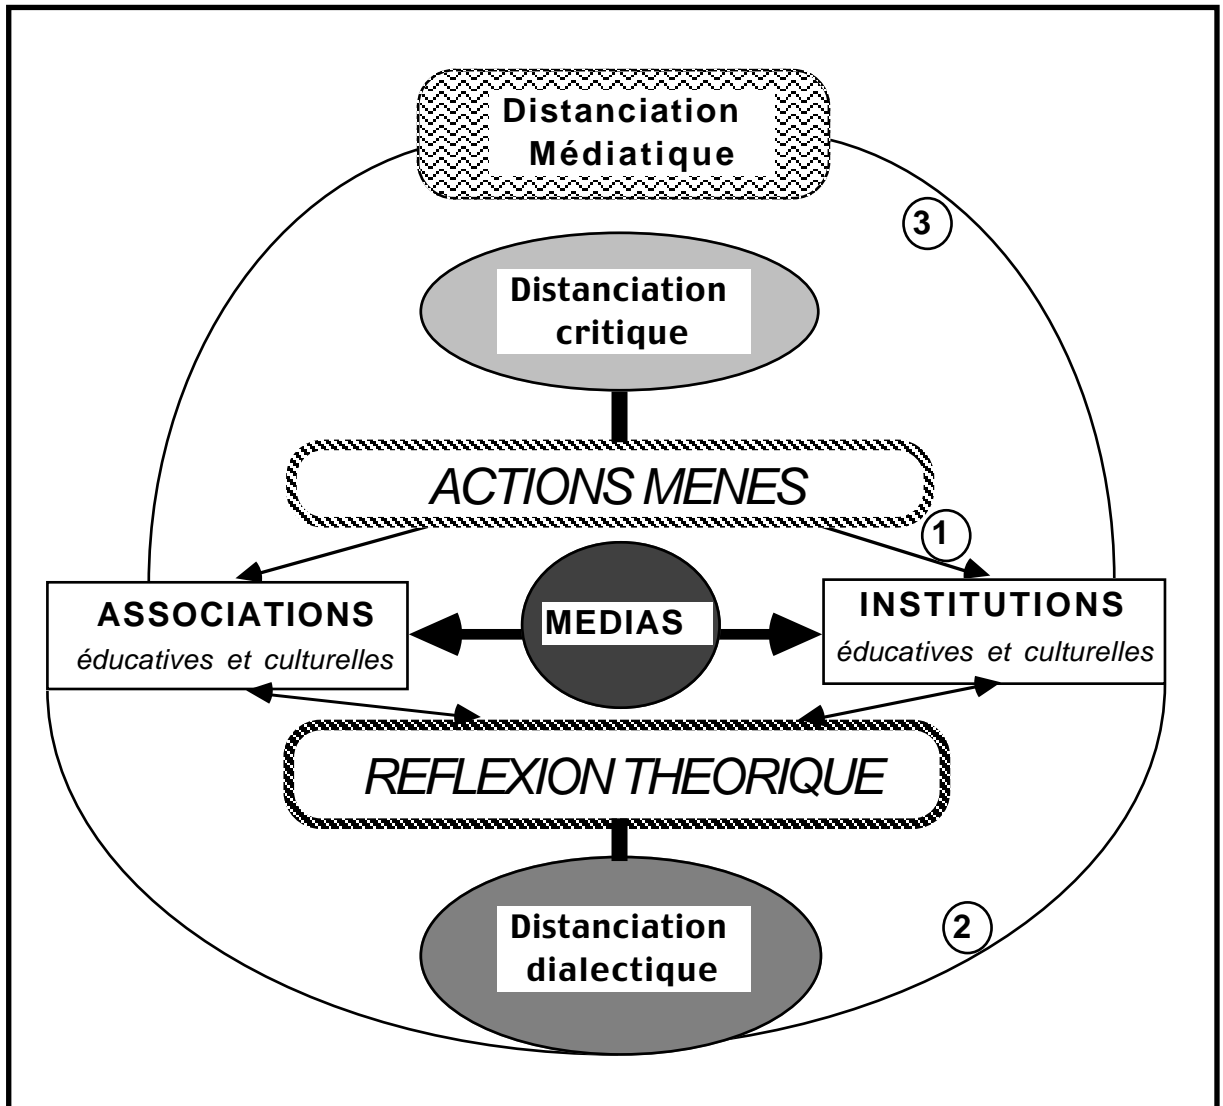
Distanciation Médiatique

3

Distanciation critique

ACTIONS MENES

1

ASSOCIATIONS
éducatives et culturelles

MEDIAS

INSTITUTIONS
éducatives et culturelles

REFLEXION THEORIQUE

Distanciation dialectique

2